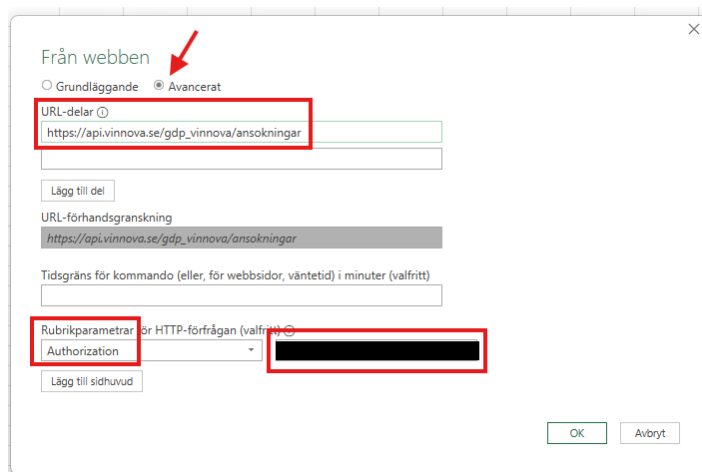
Från webben

Grundläggande Avancerat

URL-delar ⓘ

https://api.vinnova.se/gdp_vinnova/ansokningar

Lägg till del

URL-förhandsgranskning

https://api.vinnova.se/gdp_vinnova/ansokningar

Tidsgräns för kommando (eller, för webbsidor, väntetid) i minuter (valfritt)

Rubrikparametrar för HTTP-förfrågan (valfritt) ⓘ

Authorization

Lägg till sidhuvud

OK

Avbryt